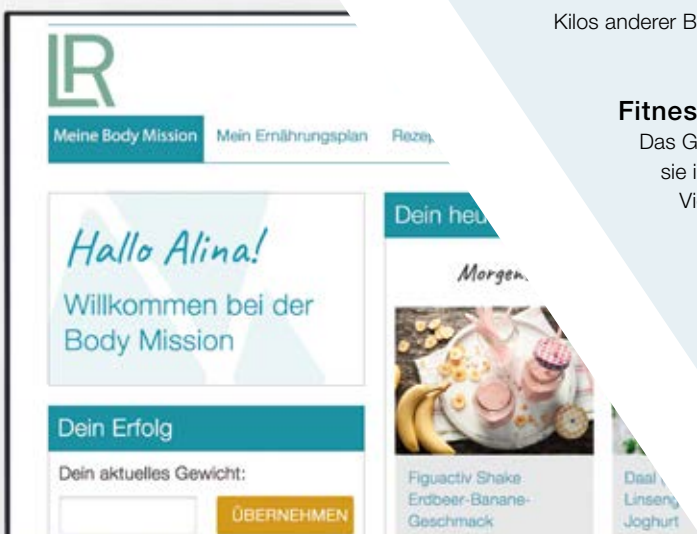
Kilos anderer B

Fitnes

Das G

sie i

Vi

LR

Meine Body Mission Mein Ernährungsplan Reze

Hallo Alina!

Willkommen bei der Body Mission

Dein heu

Morgen.

Dein Erfolg

Dein aktuelles Gewicht:

ÜBERNEHMEN

Figuactiv Shake Erdbeer-Banane-Geschmack

Daal Linsen Joghurt